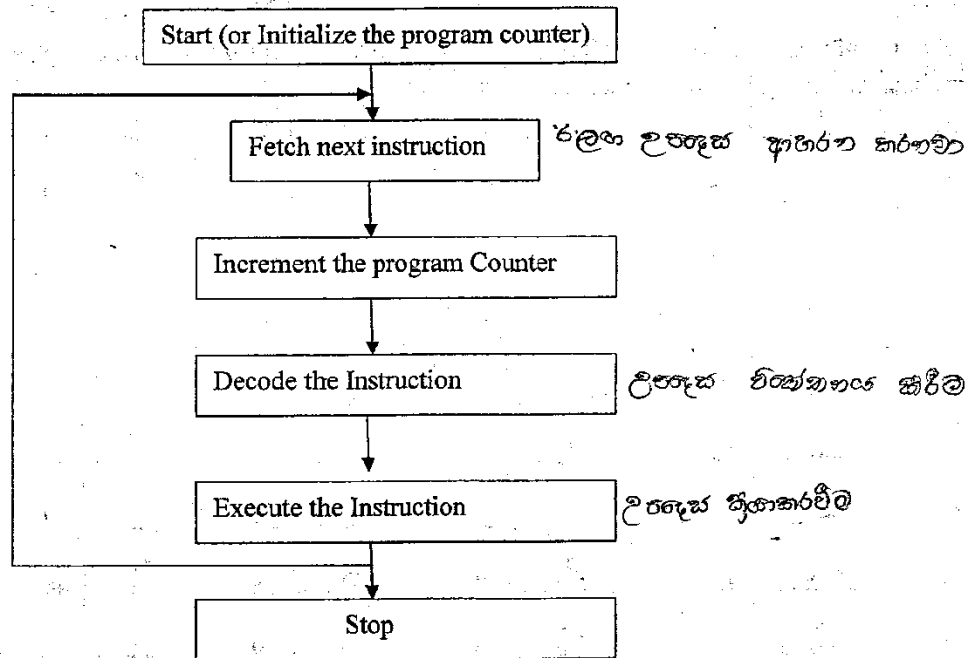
Start (or Initialize the program counter)

Fetch next instruction

ඊළඟ උපදෙස ආහරණ කරනවා

Increment the program Counter

Decode the Instruction

උපදෙස විකේතනය කිරීම

Execute the Instruction

උපදෙස ක්‍රියාකරවීම

Stop